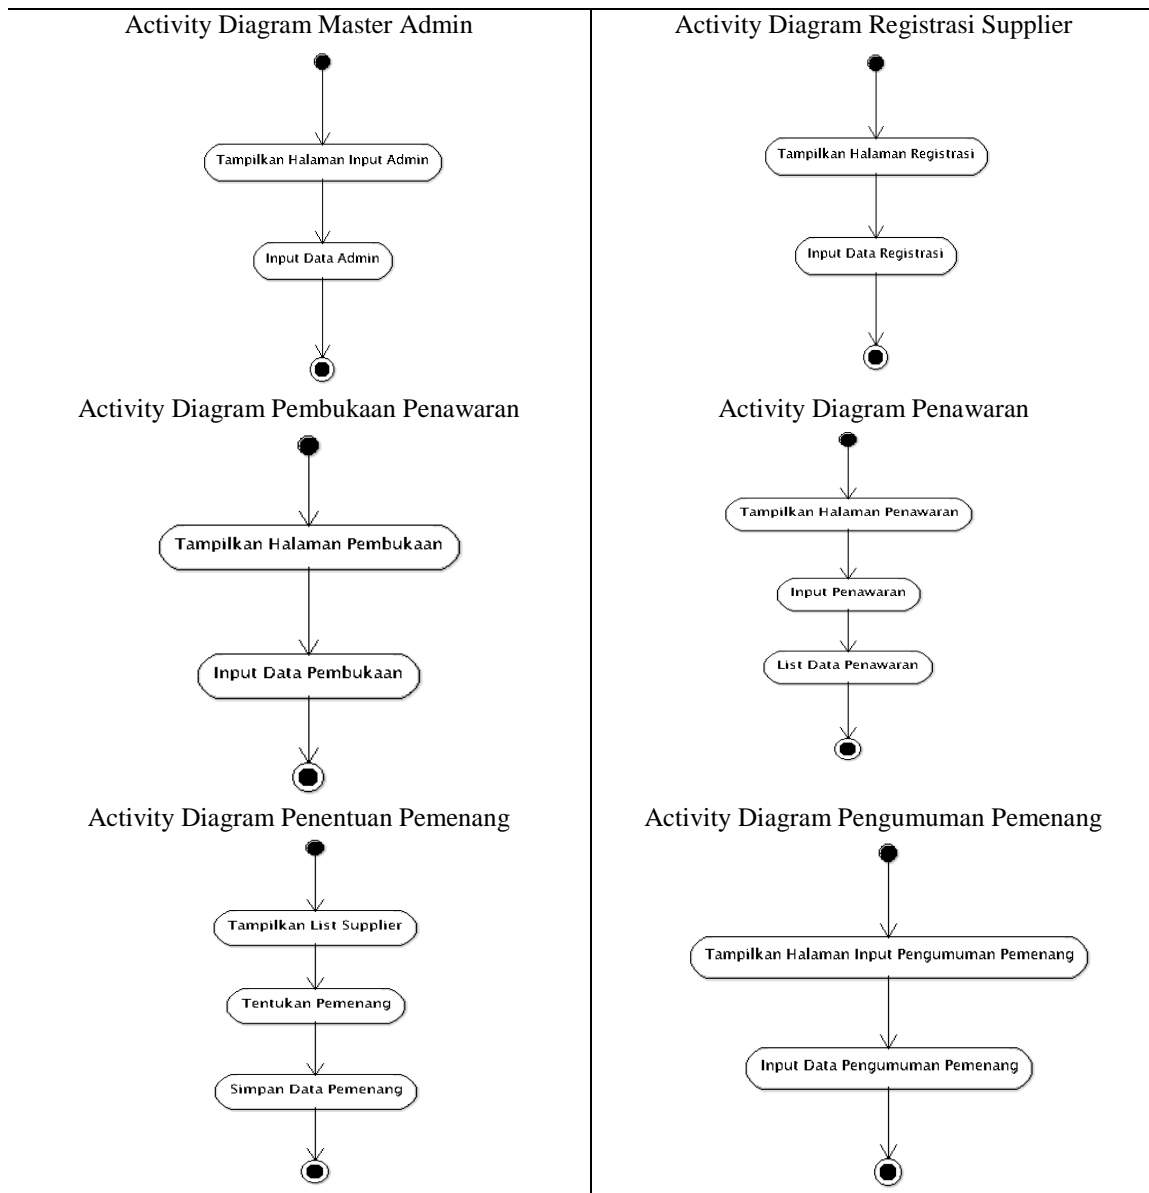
Activity Diagram Master Admin

Tampilkan Halaman Input Admin

Input Data Admin

Activity Diagram Pembukaan Penawaran

Tampilkan Halaman Pembukaan

Input Data Pembukaan

Activity Diagram Penentuan Pemenang

Tampilkan List Supplier

Tentukan Pemenang

Simpan Data Pemenang

Activity Diagram Registrasi Supplier

Tampilkan Halaman Registrasi

Input Data Registrasi

Activity Diagram Penawaran

Tampilkan Halaman Penawaran

Input Penawaran

List Data Penawaran

Activity Diagram Pengumuman Pemenang

Tampilkan Halaman Input Pengumuman Pemenang

Input Data Pengumuman Pemenang